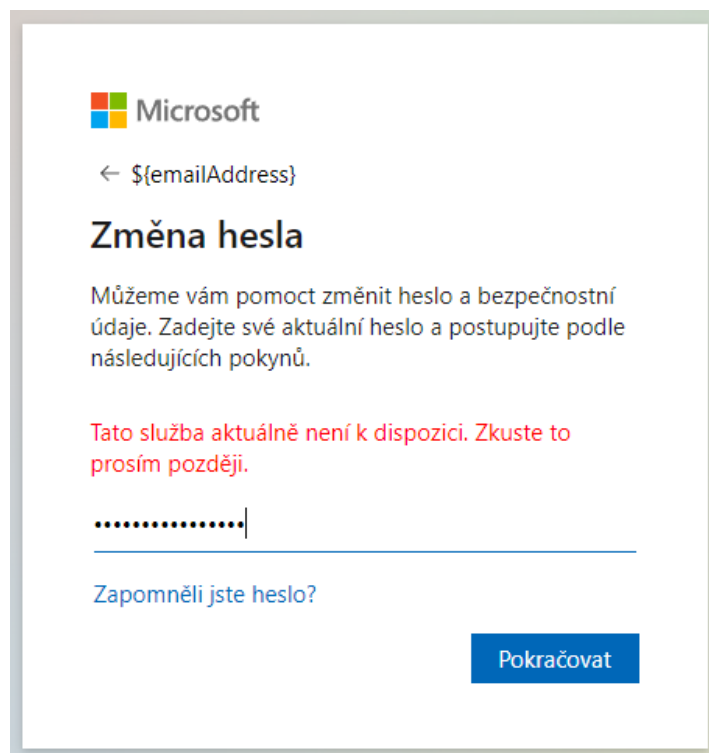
Microsoft

← ${emailAddress}

Změna hesla

Můžeme vám pomoct změnit heslo a bezpečnostní údaje. Zadejte své aktuální heslo a postupujte podle následujících pokynů.

Tato služba aktuálně není k dispozici. Zkuste to prosím později.

•••••••••••••••

Zapomněli jste heslo?

Pokračovat